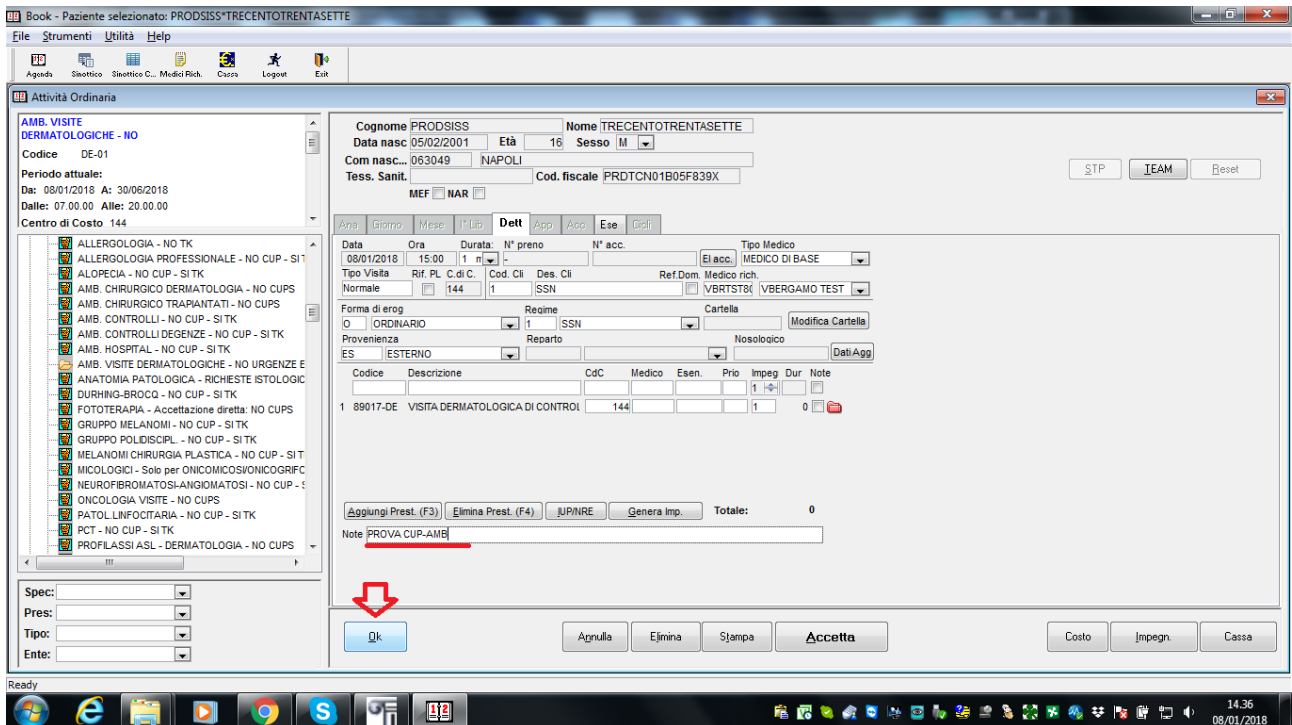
Book - Paziente selezionato: PRODSISS*TRECENTOTRENTASETTE

File Strumenti Utilità Help

Agenda Sinottico Sinottico C... Medici Rich. Cassa Logout Exit

Attività Ordinaria

AMB. VISITE DERMATOLOGICHE - NO
Codice DE-01
Periodo attuale:
Da: 08/01/2018 A: 30/06/2018
Dalle: 07.00.00 Alle: 20.00.00
Centro di Costo 144

ALLERGOLOGIA - NO TK
ALLERGOLOGIA PROFESSIONALE - NO CUP - SI T
ALOPECIA - NO CUP - SI TK
AMB. CHIRURGICO DERMATOLOGIA - NO CUPS
AMB. CHIRURGICO TRAPIANTATI - NO CUPS
AMB. CONTROLLI - NO CUP - SI TK
AMB. CONTROLLI DEGENZE - NO CUP - SI TK
AMB. HOSPITAL - NO CUP - SI TK
AMB. VISITE DERMATOLOGICHE - NO URGENZE E
ANATOMIA PATOLOGICA - RICHIESTE ISTOLOGIC
DURHING-BROCQ - NO CUP - SI TK
FOTOTERAPIA - Accettazione diretta: NO CUPS
GRUPPO MELANOMI - NO CUP - SI TK
GRUPPO POLIDISCIPL. - NO CUP - SI TK
MELANOMI CHIRURGIA PLASTICA - NO CUP - SI T
MICOLOGICI - Solo per ONICOMICOSI/ONICOGRIFC
NEUROFIBROMATOSI-ANGIOMATOSI - NO CUP - S
ONCOLOGIA VISITE - NO CUPS
PATOL.LINFOCITARIA - NO CUP - SI TK
PCT - NO CUP - SI TK
PROFILASSI ASL - DERMATOLOGIA - NO CUPS

Spec:
Pres:
Tipo:
Ente:

Cognome PRODSISS Nome TRECENTOTRENTASETTE
Data nasc 05/02/2001 Età 16 Sesso M
Com nasc... 063049 NAPOLI
Tess. Sanit. Cod. fiscale PRDTCN01B05F839X
MEF NAR

STP TEAM Reset

Ana Giorno Mese I° Lib Dett App Acc Ese Cicli

Data 08/01/2018 Ora 15:00 Durata: 1 m N° preno - N° acc. El acc. Tipo Medico MEDICO DI BASE
Tipo Visita Normale Rif. PL C.di C. 144 Cod. Cli 1 Des. Cli SSN Ref.Dom. Medico rich. VBRTST8( VBERGAMO TEST
Forma di erog O ORDINARIO Regime 1 SSN Cartella Modifica Cartella
Provenienza ES ESTERNO Reparto Nosologico Dati Agg

| Codice | Descrizione | CdC | Medico | Esen. | Prio | Impeg | Dur | Note |
|---|---|---|---|---|---|---|---|---|
| | | | | | | 1 | | |
| 1 89017-DE | VISITA DERMATOLOGICA DI CONTROL | 144 | | | | 1 | 0 | |

Aggiungi Prest. (F3) Elimina Prest. (F4) IUP/NRE Genera Imp. Totale: 0

Note PROVA CUP-AMB

Ok Annulla Elimina Stampa Accetta Costo Impegn. Cassa

Ready

14.36
08/01/2018